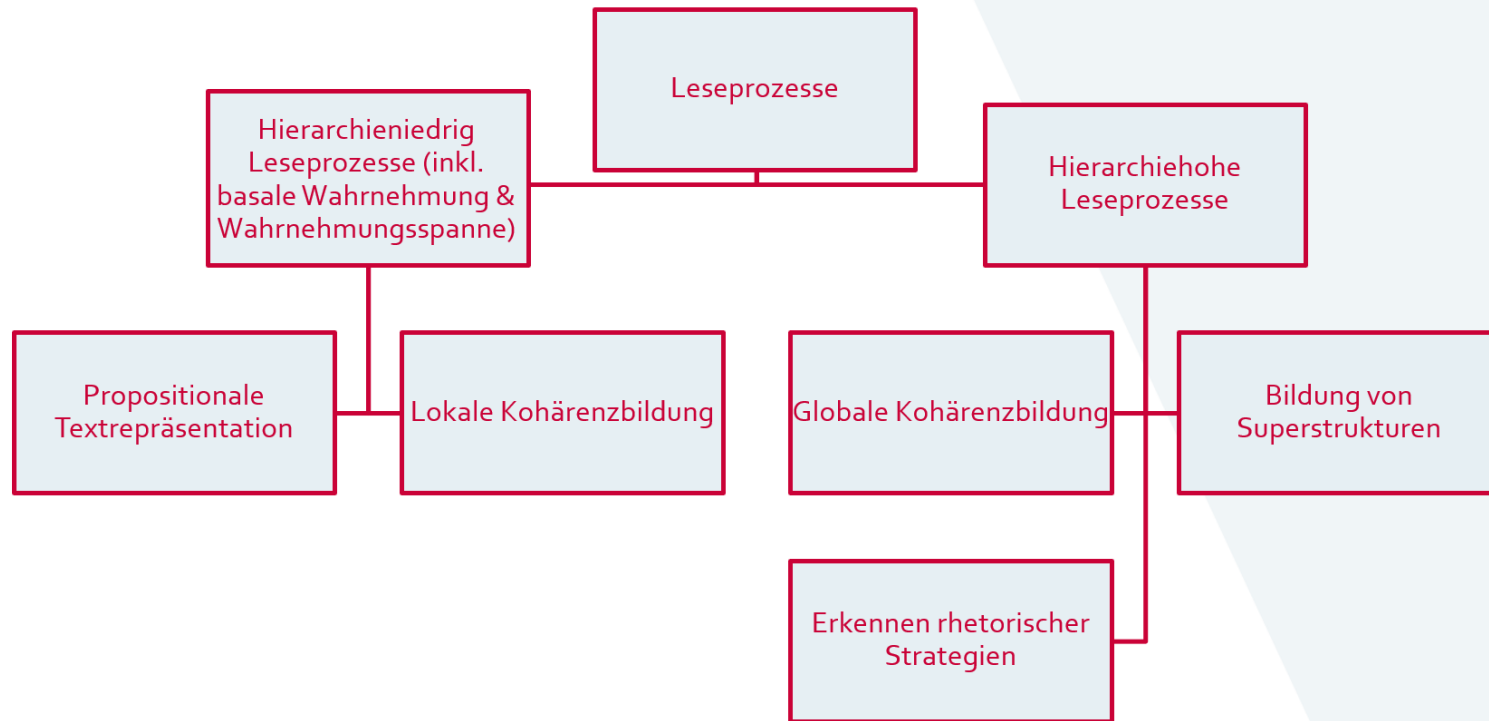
Leseprozesse

Hierarchieniedrig Leseprozesse (inkl. basale Wahrnehmung & Wahrnehmungsspanne)

Hierarchiehohe Leseprozesse

Propositionale Textrepräsentation

Lokale Kohärenzbildung

Globale Kohärenzbildung

Bildung von Superstrukturen

Erkennen rhetorischer Strategien